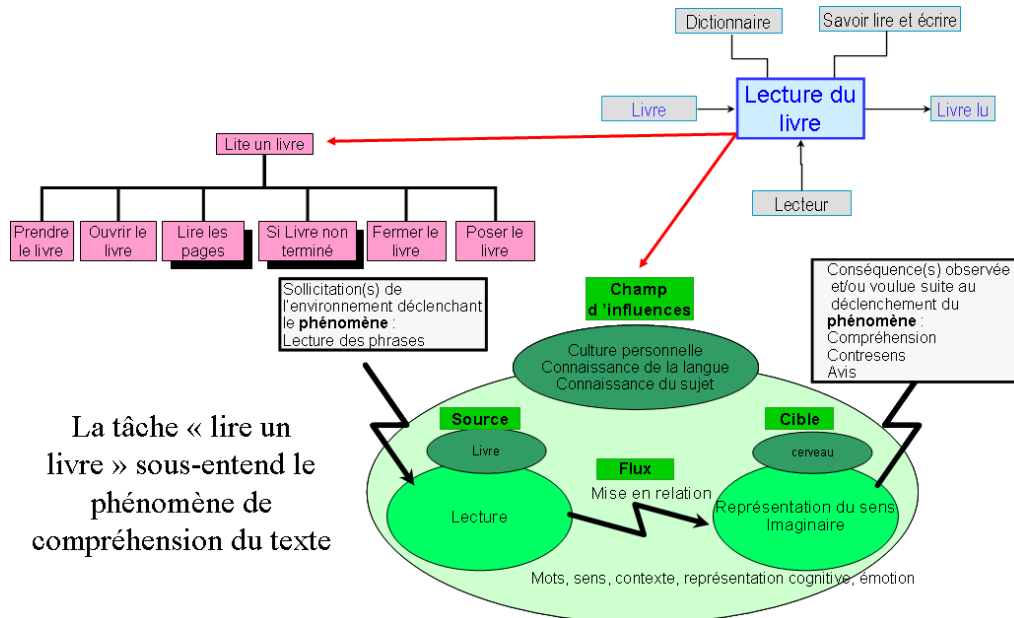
Dictionnaire

Savoir lire et écrire

Livre

Lecture du livre

Livre lu

Lecteur

Lite un livre

Prendre le livre

Ouvrir le livre

Lire les pages

Si Livre non terminé

Fermer le livre

Poser le livre

Sollicitation(s) de l'environnement déclenchant le **phénomène** : Lecture des phrases

Champ d 'influences

Culture personnelle
Connaissance de la langue
Connaissance du sujet

Conséquence(s) observée et/ou voulue suite au déclenchement du **phénomène** :
Compréhension
Contresens
Avis

La tâche « lire un livre » sous-entend le phénomène de compréhension du texte

Source

Livre

Lecture

Flux

Mise en relation

Cible

cerveau

Représentation du sens
Imaginaire

Mots, sens, contexte, représentation cognitive, émotion